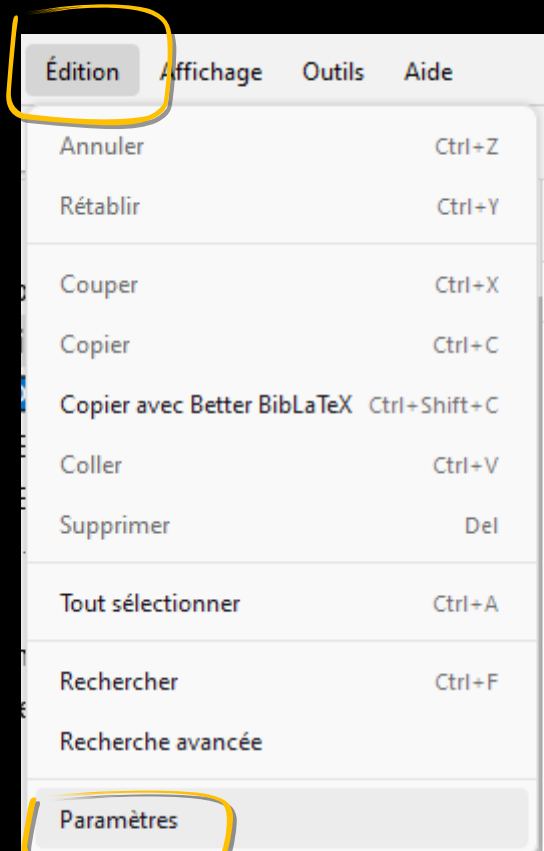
Édition Affichage Outils Aide

Annuler Ctrl+Z
Rétablir Ctrl+Y

Couper Ctrl+X
Copier Ctrl+C
Copier avec Better BibLaTeX Ctrl+Shift+C
Coller Ctrl+V
Supprimer Del

Tout sélectionner Ctrl+A

Rechercher Ctrl+F
Recherche avancée

Paramètres